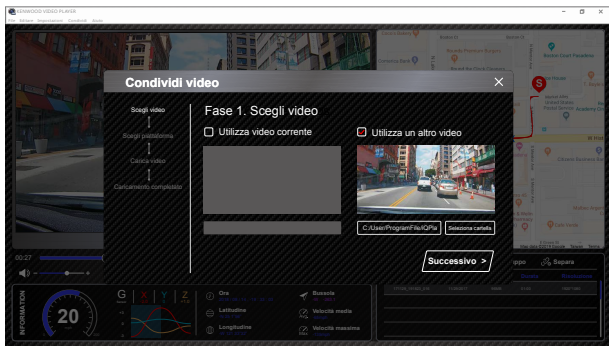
KENWOOD VIDEO PLAYER

File Bitrate Impostazioni Condividi Aiuto

Condividi video

Scegli video

Scegli piattaforma

Carica video

Caricamento completato

Fase 1. Scegli video

Utilizza video corrente

Utilizza un altro video

C:/User/ProgramFile/IQPla

Seleziona cartella

Successivo >

00:27

Separa

INFORMATION

20

G X Y Z

Ora

Bussola

Latitudine

Velocità media

Longitudine

Velocità massima